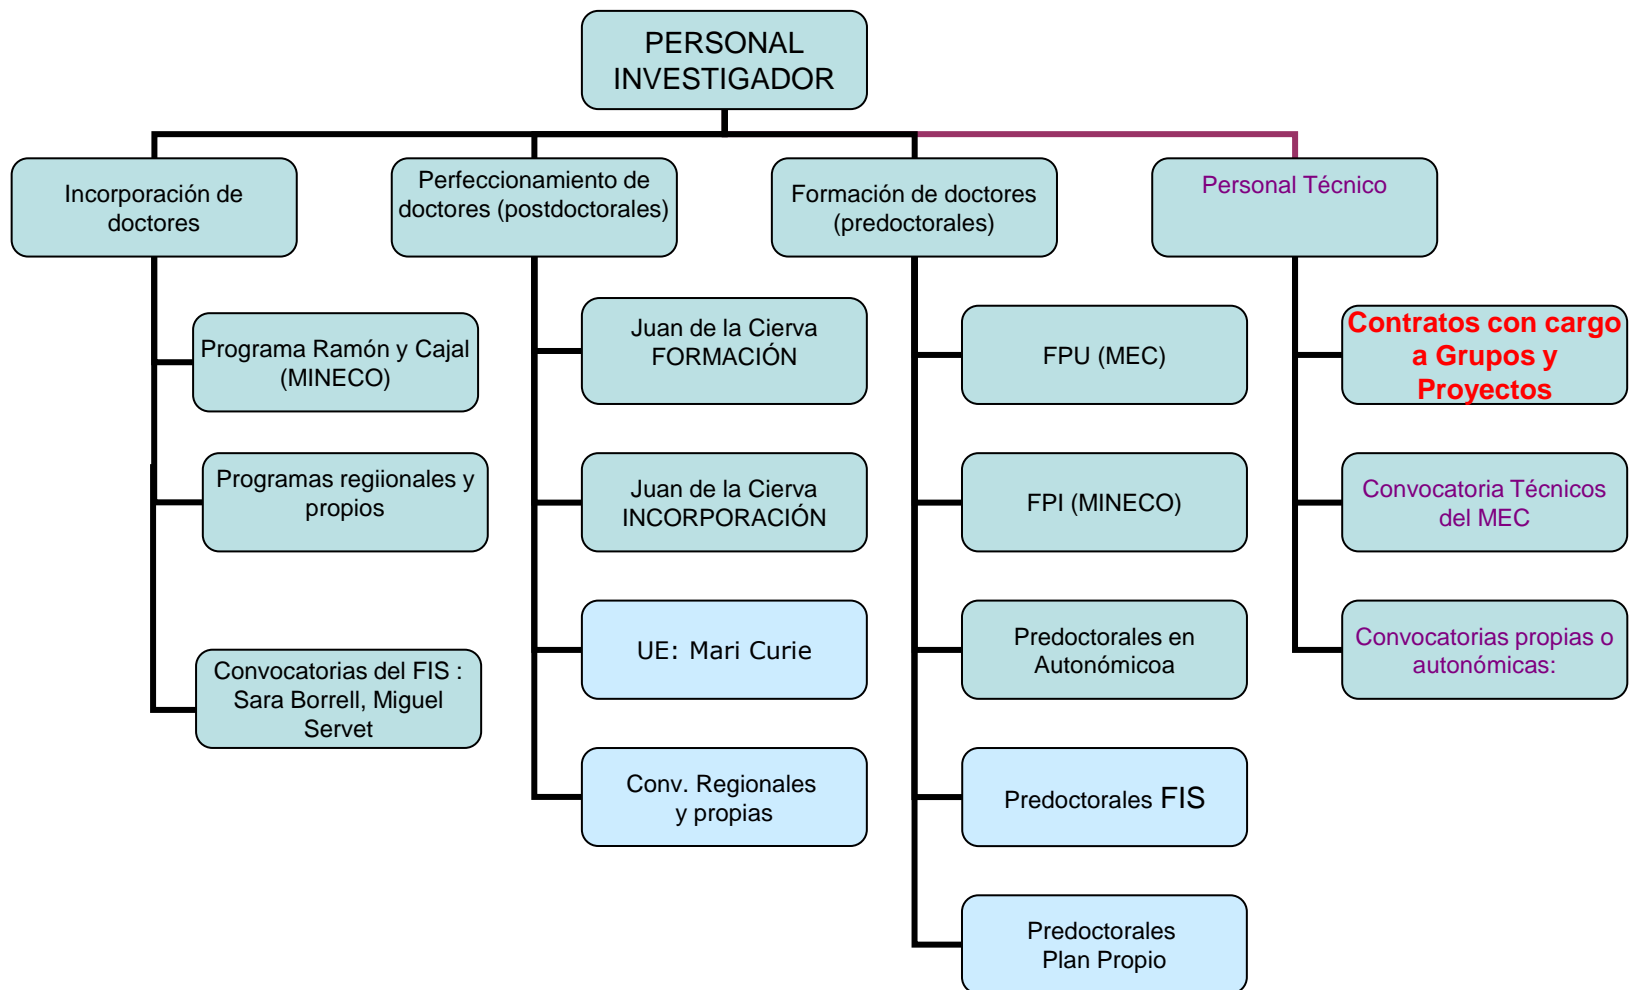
PERSONAL INVESTIGADOR

Incorporación de doctores

Programa Ramón y Cajal (MINECO)

Programas regiionales y propios

Convocatorias del FIS : Sara Borrell, Miguel Servet

Perfeccionamiento de doctores (postdoctorales)

Juan de la Cierva FORMACIÓN

Juan de la Cierva INCORPORACIÓN

UE: Mari Curie

Conv. Regionales y propias

Formación de doctores (predoctorales)

FPU (MEC)

FPI (MINECO)

Predoctorales en Autonómicoa

Predoctorales FIS

Predoctorales Plan Propio

Personal Técnico

Contratos con cargo a Grupos y Proyectos

Convocatoria Técnicos del MEC

Convocatorias propias o autonómicas: